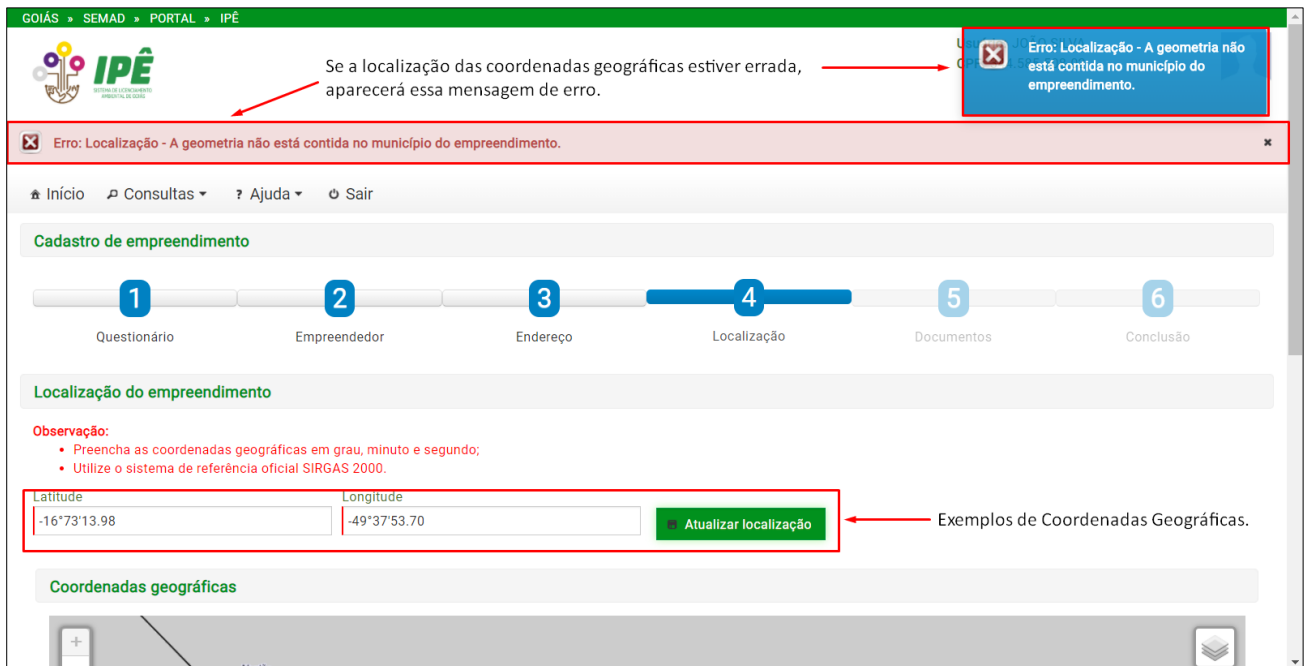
GOIÁS » SEMAD » PORTAL » IPÊ

IPÊ
SISTEMA DE LICENCIAMENTO AMBIENTAL DE GOIÁS

Se a localização das coordenadas geográficas estiver errada, aparecerá essa mensagem de erro.

Usu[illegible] JOÃO SILVA
CPF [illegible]

Erro: Localização - A geometria não está contida no município do empreendimento.

Erro: Localização - A geometria não está contida no município do empreendimento.

×

Início Consultas ▾ Ajuda ▾ Sair

Cadastro de empreendimento

1 Questionário
2 Empreendedor
3 Endereço
4 Localização
5 Documentos
6 Conclusão

Localização do empreendimento

Observação:
• Preencha as coordenadas geográficas em grau, minuto e segundo;
• Utilize o sistema de referência oficial SIRGAS 2000.

Latitude
-16°73'13.98
Longitude
-49°37'53.70
Atualizar localização

Exemplos de Coordenadas Geográficas.

Coordenadas geográficas

+